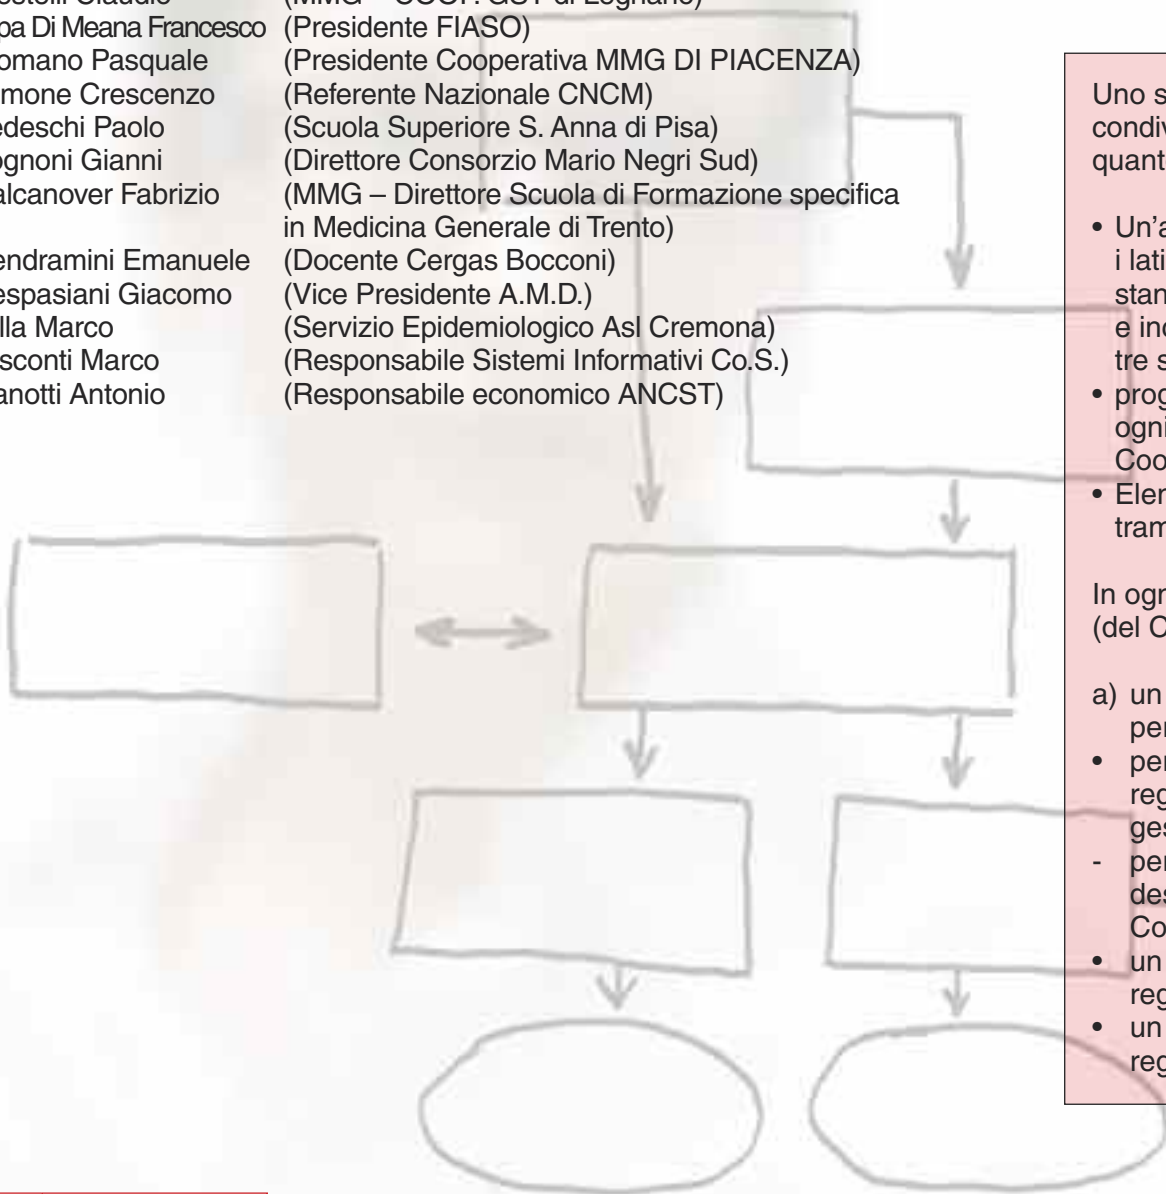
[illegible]stelli Claudio (MMG – COOP. GST di Legnano)
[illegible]pa Di Meana Francesco (Presidente FIASO)
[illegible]omano Pasquale (Presidente Cooperativa MMG DI PIACENZA)
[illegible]mone Crescenzo (Referente Nazionale CNCM)
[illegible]edeschi Paolo (Scuola Superiore S. Anna di Pisa)
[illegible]ognoni Gianni (Direttore Consorzio Mario Negri Sud)
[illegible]alcanover Fabrizio (MMG – Direttore Scuola di Formazione specifica in Medicina Generale di Trento)
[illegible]endramini Emanuele (Docente Cergas Bocconi)
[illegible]espasiani Giacomo (Vice Presidente A.M.D.)
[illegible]lla Marco (Servizio Epidemiologico Asl Cremona)
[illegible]sconti Marco (Responsabile Sistemi Informativi Co.S.)
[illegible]anotti Antonio (Responsabile economico ANCST)

Uno s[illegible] condiv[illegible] quant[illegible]

• Un'a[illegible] i lati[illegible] stan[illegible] e inc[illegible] tre s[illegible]
• prog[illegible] ogni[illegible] Coo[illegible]
• Elen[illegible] tram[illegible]

In ogn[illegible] (del C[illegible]

a) un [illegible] per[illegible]
• per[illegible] reg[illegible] ges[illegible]
- per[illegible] des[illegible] Co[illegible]
• un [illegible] reg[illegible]
• un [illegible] reg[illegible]